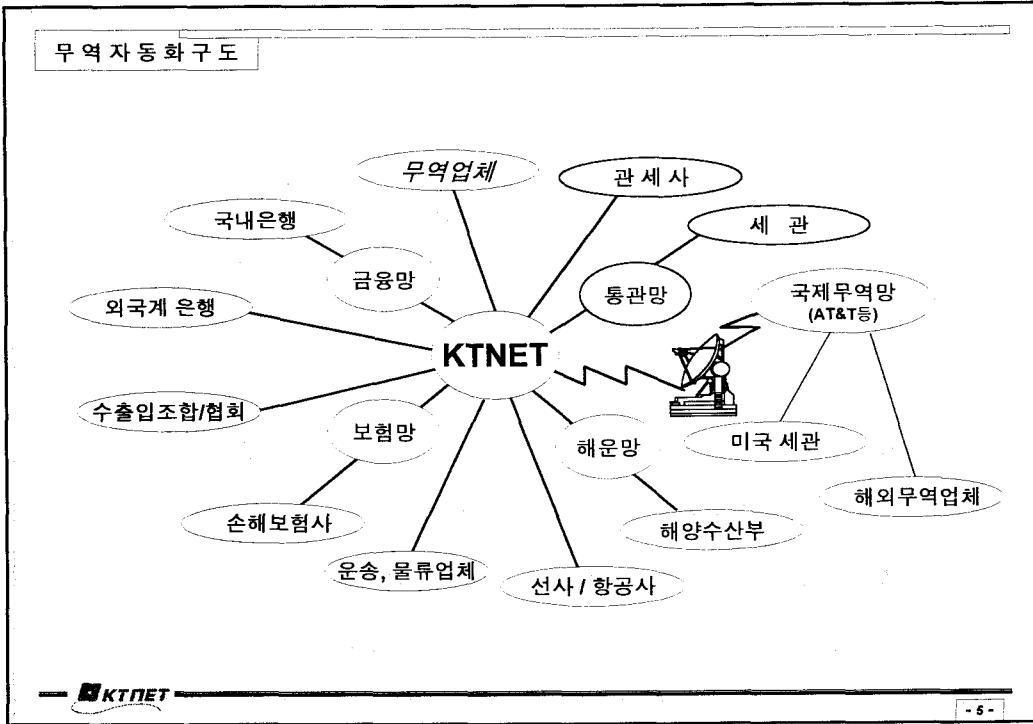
무 역 자 동 화 구 도

무역업체

관 세 사

국내은행

세 관

금융망

통관망

국제무역망 (AT&T등)

외국계 은행

KTNET

수출입조합/협회

보험망

해운망

미국 세관

해외무역업체

손해보험사

해양수산부

운송, 물류업체

선사 / 항공사

KTNET

- 5 -